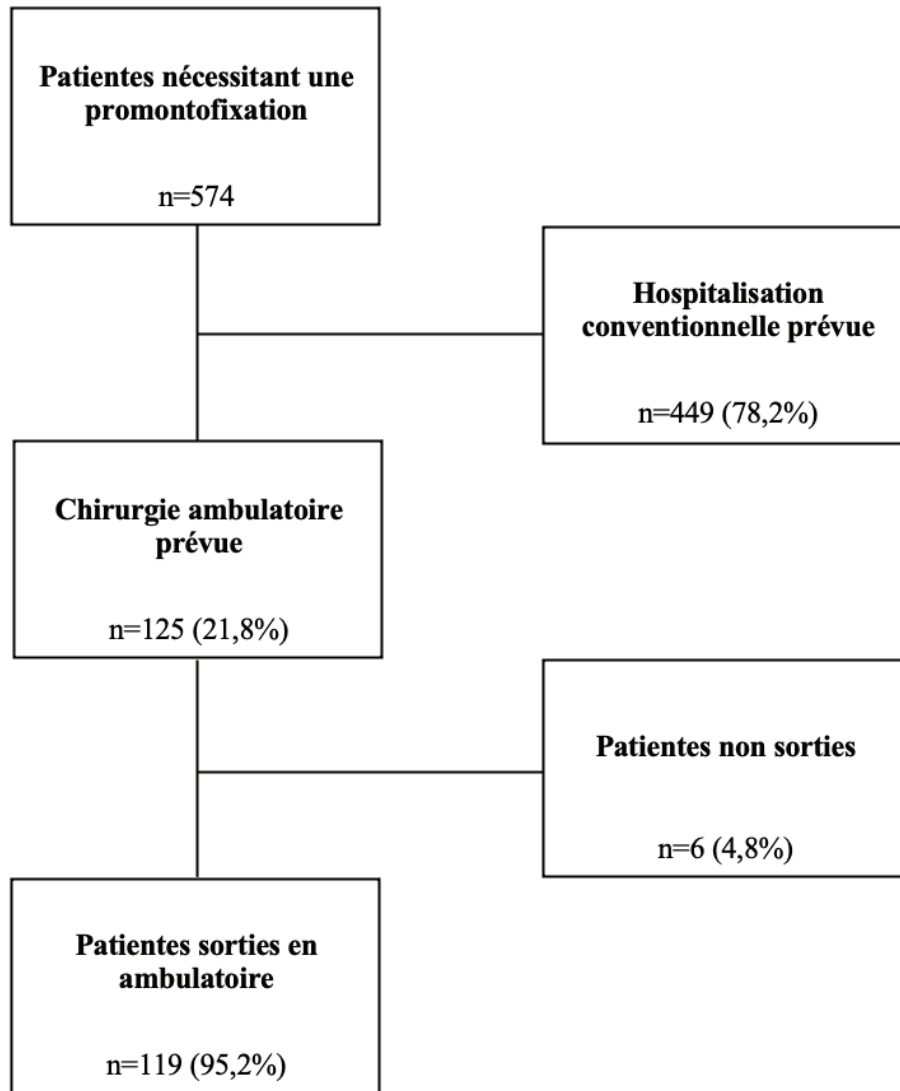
Patientes nécessitant une promontofixation

n=574

Hospitalisation conventionnelle prévue

n=449 (78,2%)

Chirurgie ambulatoire prévue

n=125 (21,8%)

Patientes non sorties

n=6 (4,8%)

Patientes sorties en ambulatoire

n=119 (95,2%)